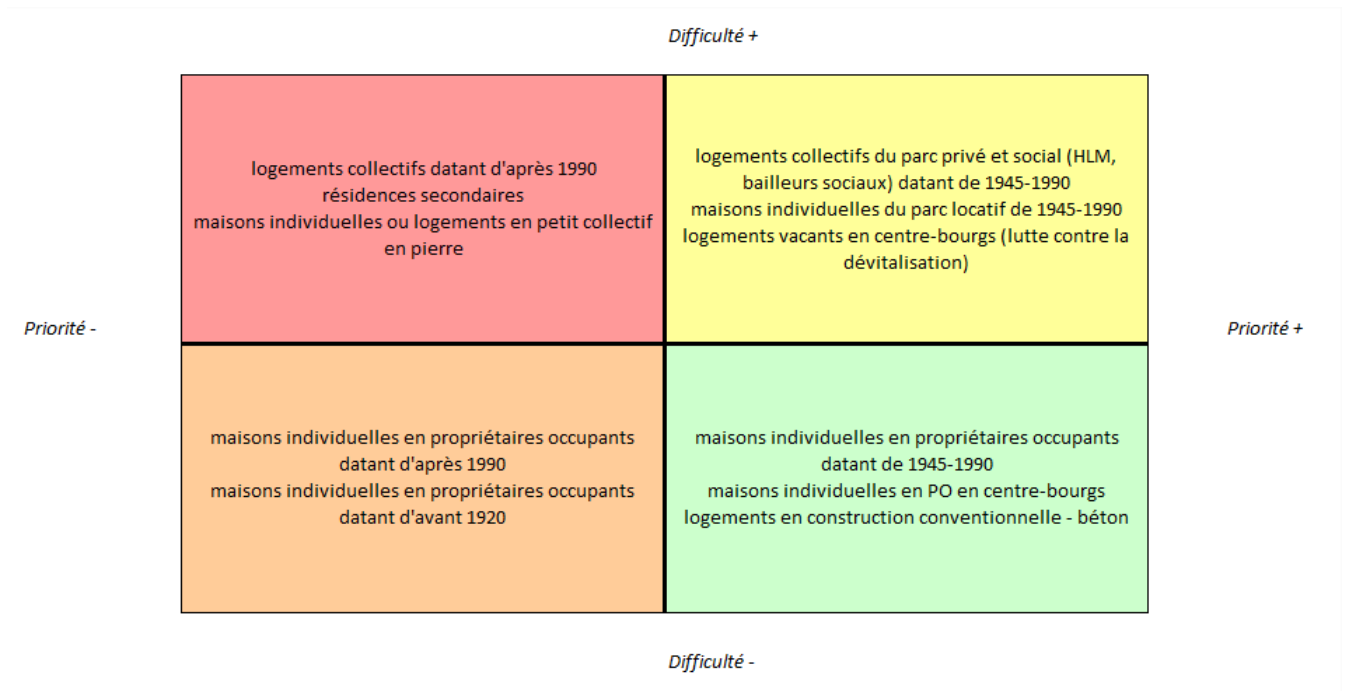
Difficulté +

Priorité -

Priorité +

| logements collectifs datant d'après 1990 résidences secondaires maisons individuelles ou logements en petit collectif en pierre | logements collectifs du parc privé et social (HLM, bailleurs sociaux) datant de 1945-1990 maisons individuelles du parc locatif de 1945-1990 logements vacants en centre-bourgs (lutte contre la dévitalisation) |
|---|---|
| maisons individuelles en propriétaires occupants datant d'après 1990 maisons individuelles en propriétaires occupants datant d'avant 1920 | maisons individuelles en propriétaires occupants datant de 1945-1990 maisons individuelles en PO en centre-bourgs logements en construction conventionnelle - béton |

Difficulté -